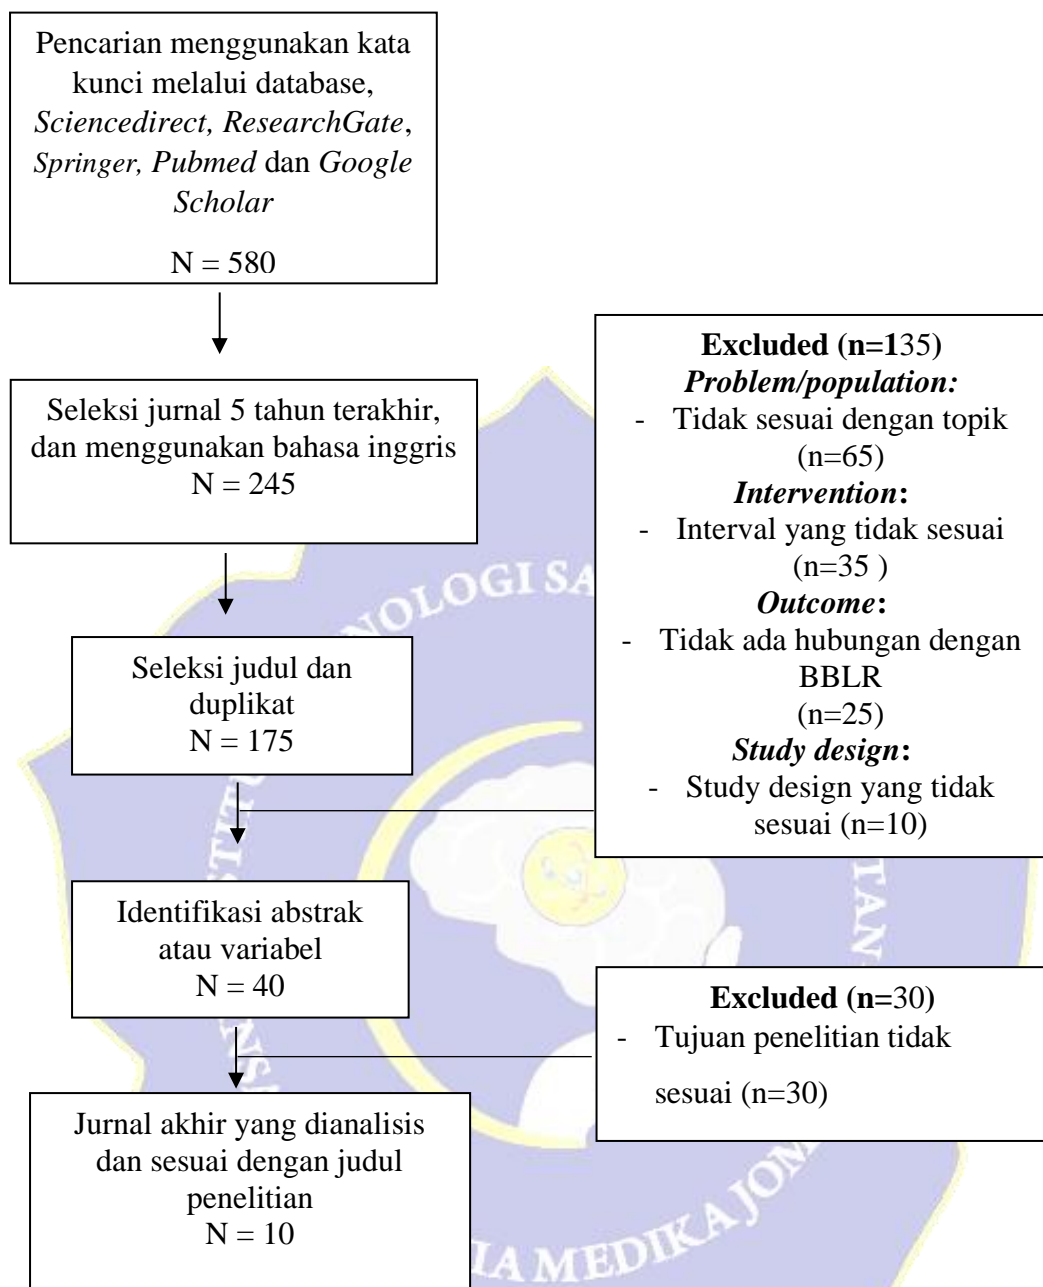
Pencarian menggunakan kata kunci melalui database, *Sciencedirect, ResearchGate*, *Springer, Pubmed* dan *Google Scholar*

N = 580

Seleksi jurnal 5 tahun terakhir, dan menggunakan bahasa inggris
N = 245

**Excluded (n=1**35**)**
***Problem/population:***
- Tidak sesuai dengan topik (n=65)
***Intervention*****:**
- Interval yang tidak sesuai (n=35 )
***Outcome*****:**
- Tidak ada hubungan dengan BBLR (n=25)
***Study design*****:**
- Study design yang tidak sesuai (n=10)

Seleksi judul dan duplikat
N = 175

Identifikasi abstrak atau variabel
N = 40

**Excluded (n=**30)
- Tujuan penelitian tidak sesuai (n=30)

Jurnal akhir yang dianalisis dan sesuai dengan judul penelitian
N = 10

NOLOGI SA
TAN
MEDIKA JO